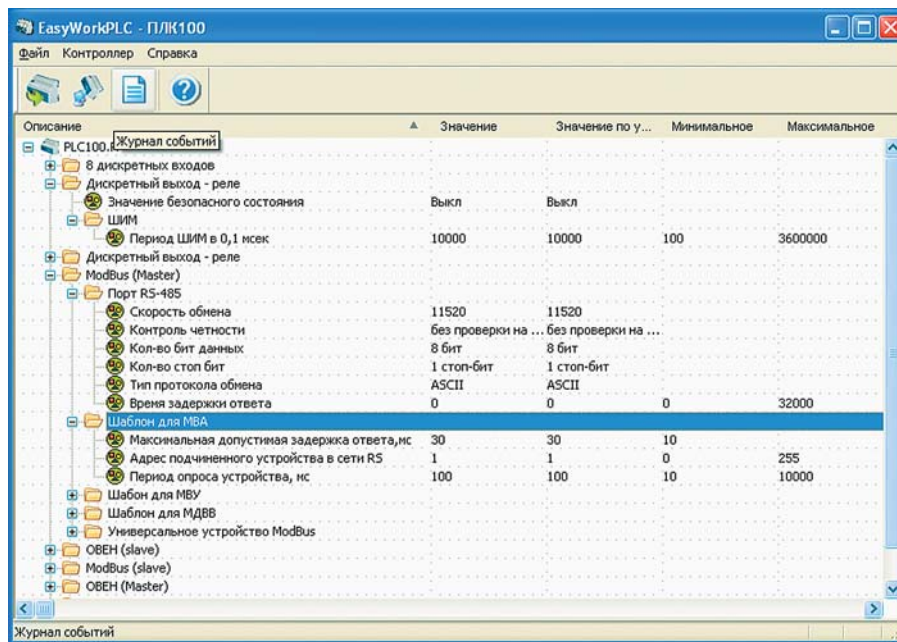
EasyWorkPLC - ПЛК100

Файл Контроллер Справка

| Описание | Значение | Значение по у... | Минимальное | Максимальное |
|---|---|---|---|---|
| PLC100.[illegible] Журнал событий | | | | |
| 8 дискретных входов | | | | |
| Дискретный выход - реле | | | | |
| Значение безопасного состояния | Выкл | Выкл | | |
| ШИМ | | | | |
| Период ШИМ в 0,1 мсек | 10000 | 10000 | 100 | 3600000 |
| Дискретный выход - реле | | | | |
| ModBus (Master) | | | | |
| Порт RS-485 | | | | |
| Скорость обмена | 11520 | 11520 | | |
| Контроль четности | без проверки на ... | без проверки на ... | | |
| Кол-во бит данных | 8 бит | 8 бит | | |
| Кол-во стоп бит | 1 стоп-бит | 1 стоп-бит | | |
| Тип протокола обмена | ASCII | ASCII | | |
| Время задержки ответа | 0 | 0 | 0 | 32000 |
| Шаблон для МВА | | | | |
| Максимальная допустимая задержка ответа,мс | 30 | 30 | 10 | |
| Адрес подчиненного устройства в сети RS | 1 | 1 | 0 | 255 |
| Период опроса устройства, мс | 100 | 100 | 10 | 10000 |
| Шабон для МВУ | | | | |
| Шаблон для МДВВ | | | | |
| Универсальное устройство ModBus | | | | |
| ОВЕН (slave) | | | | |
| ModBus (slave) | | | | |
| ОВЕН (Master) | | | | |

Журнал событий